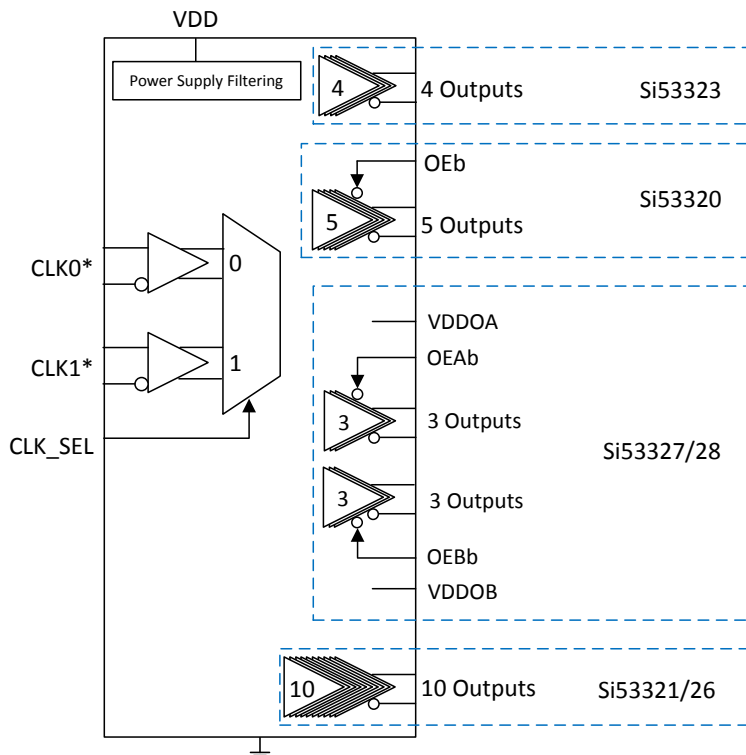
VDD

Power Supply Filtering

4

4 Outputs

Si53323

OEb

5

5 Outputs

Si53320

CLK0*

0

CLK1*

1

CLK_SEL

VDDOA

OEAb

3

3 Outputs

Si53327/28

3

3 Outputs

OEBb

VDDOB

10

10 Outputs

Si53321/26